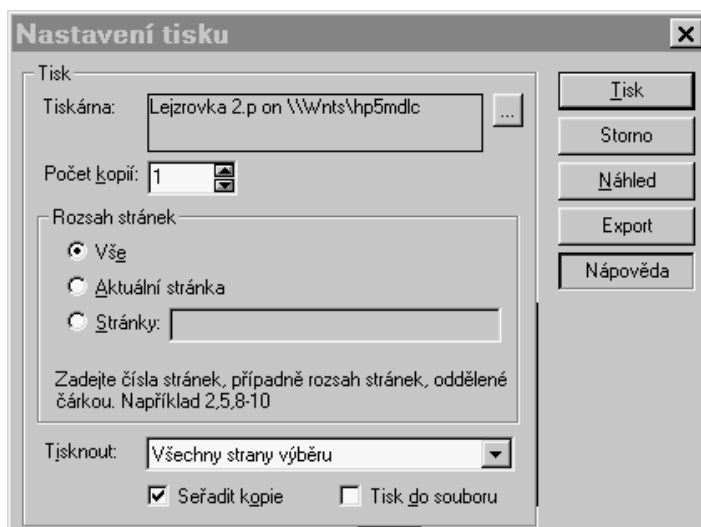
Nastavení tisku

Tisk

Tiskárna: Lejzrovka 2.p on \\Wnts\hp5mdlc ...

Počet kopií: 1

Rozsah stránek

Vše

Aktuální stránka

Stránky:

Zadejte čísla stránek, případně rozsah stránek, oddělené čárkou. Například 2,5,8-10

Tisknout: Všechny strany výběru

Seřadit kopie

Tisk do souboru

Tisk

Storno

Náhled

Export

Nápověda